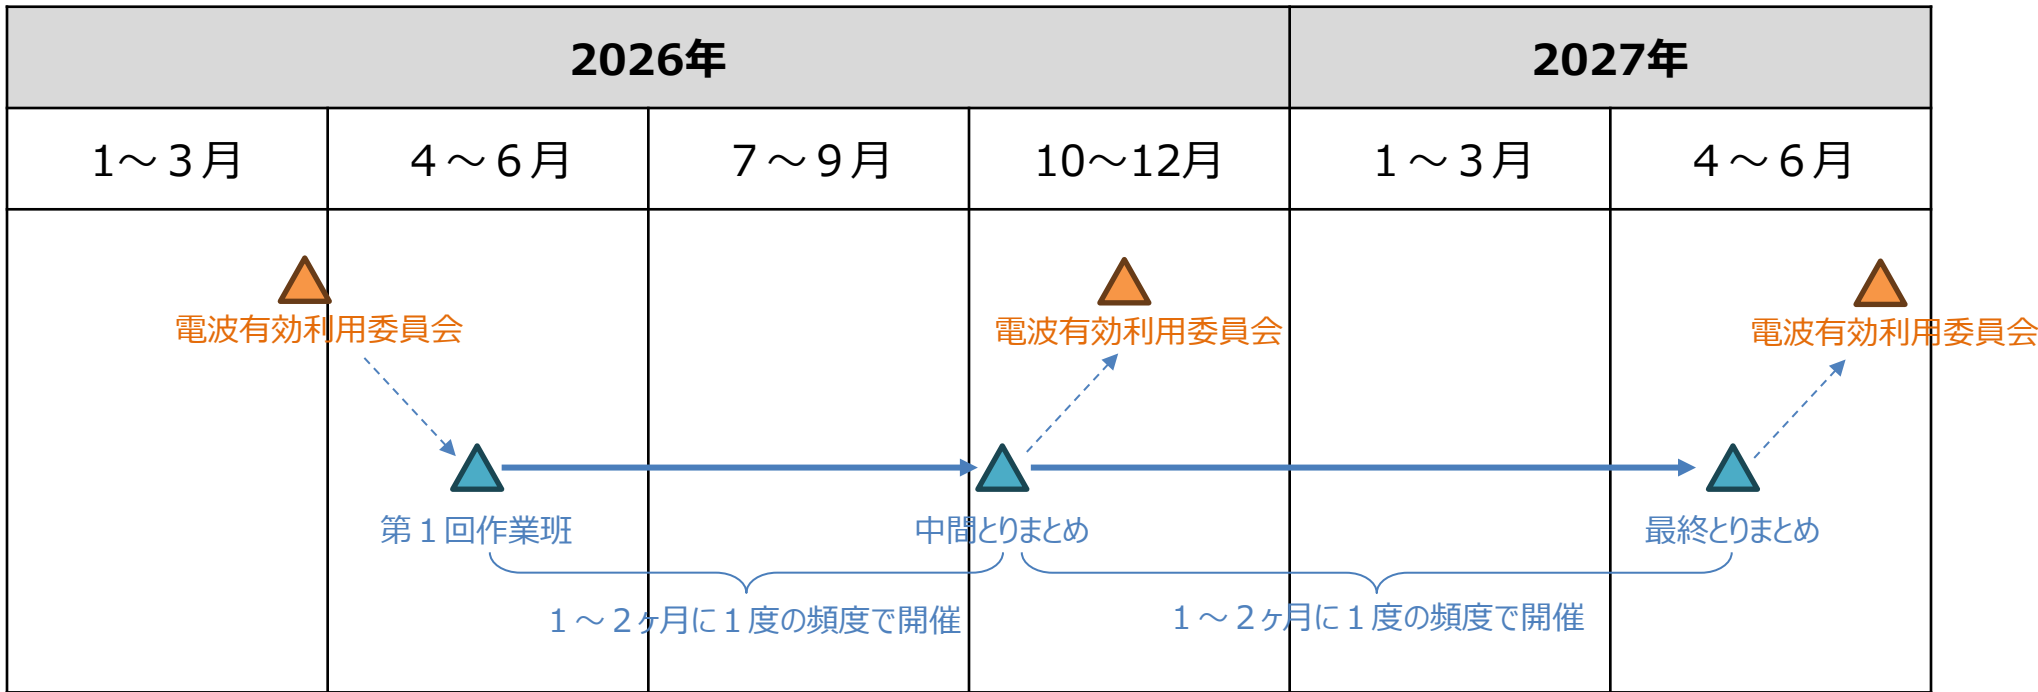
| 2026年 | | | | 2027年 | |
|---|---|---|---|---|---|
| 1～３月 | ４～６月 | ７～９月 | 10～12月 | １～３月 | ４～６月 |

電波有効利用委員会

電波有効利用委員会

電波有効利用委員会

第１回作業班

中間とりまとめ

最終とりまとめ

１～２ヶ月に１度の頻度で開催

１～２ヶ月に１度の頻度で開催